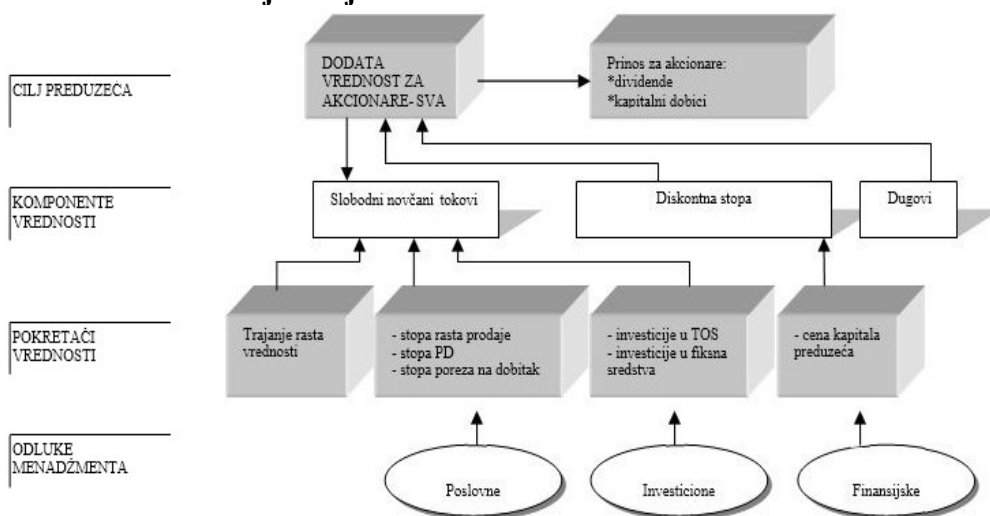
CILJ PREDUZEĆA

DODATA VREDNOST ZA AKCIONARE- SVA

Prinos za akcionare:
*dividende
*kapitalni dobici

KOMPONENTE VREDNOSTI

Slobodni novčani tokovi

Diskontna stopa

Dugovi

POKRETAČI VREDNOSTI

Trajanje rasta vrednosti

- stopa rasta prodaje
- stopa PD
- stopa poreza na dobitak

- investicije u TOS
- investicije u fiksna sredstva

- cena kapitala preduzeća

ODLUKE MENADŽMENTA

Poslovne

Investicione

Finansijske